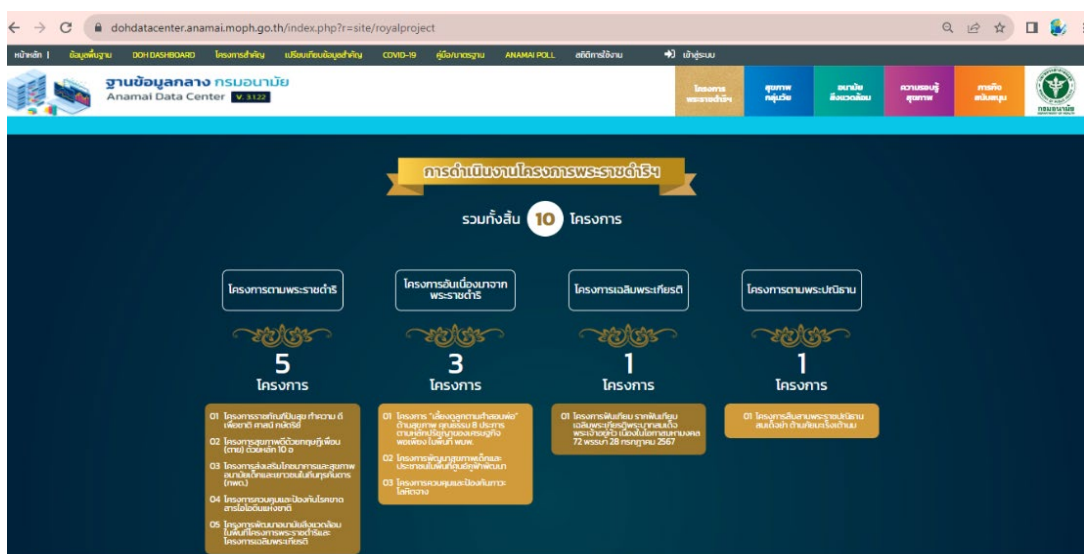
dohdatacenter.anamai.moph.go.th/index.php?r=site/royalproject

หน้าหลัก | ข้อมูลพื้นฐาน DOH DASHBOARD โครงการสำคัญ เปรียบเทียบข้อมูลสำคัญ COVID-19 คู่มือมาตรฐาน ANAMAI POLL สถิติการใช้งาน เข้าสู่ระบบ

ฐานข้อมูลกลาง กรมอนามัย
Anamai Data Center V. 3.1.22

โครงการพระราชดำริฯ | สุขภาพกลุ่มวัย | อนามัยสิ่งแวดล้อม | ความรอบรู้สุขภาพ | ภารกิจสนับสนุน

กรมอนามัย

การดำเนินงานโครงการพระราชดำริฯ

รวมทั้งสิ้น 10 โครงการ

โครงการตามพระราชดำริ

5
โครงการ

01 โครงการราชทัณฑ์ปันสุข ทำความ ดี เพื่อชาติ ศาสน์ กษัตริย์
02 โครงการสุขภาพดีด้วยกฎหมู่เพื่อน (ตาย) ด้วยหลัก 10 อ
03 โครงการส่งเสริมโภชนาการและสุขภาพอนามัยเด็กและเยาวชนในถิ่นทุรกันดาร (กพด.)
04 โครงการควบคุมและป้องกันโรคขาดสารไอโอดีนแห่งชาติ
05 โครงการพัฒนาอนามัยสิ่งแวดล้อมในพื้นที่โครงการพระราชดำริและโครงการเฉลิมพระเกียรติ

โครงการอันเนื่องมาจากพระราชดำริ

3
โครงการ

01 โครงการ "เลี้ยงดูลูกตามคำสอนพ่อ" ด้านสุขภาพ คุณธรรม 8 ประการ ตามหลักปรัชญาของเศรษฐกิจพอเพียง ในพื้นที่ พมพ.
02 โครงการพัฒนาสุขภาพเด็กและประชาชนในพื้นที่ศูนย์ศึกษาพัฒนา
03 โครงการควบคุมและป้องกันภาวะโลหิตจาง

โครงการเฉลิมพระเกียรติ

1
โครงการ

01 โครงการพืนที่ยกย่อง ราษฎรเทิดทูน เฉลิมพระเกียรติพระบาทสมเด็จพระเจ้าอยู่หัว เนื่องในโอกาสมหามงคล 72 พรรษา 28 กรกฎาคม 2567

โครงการตามพระปณิธาน

1
โครงการ

01 โครงการสืบสานพระราชปณิธาน สมเด็จย่า ต้านภัยมะเร็งเต้านม